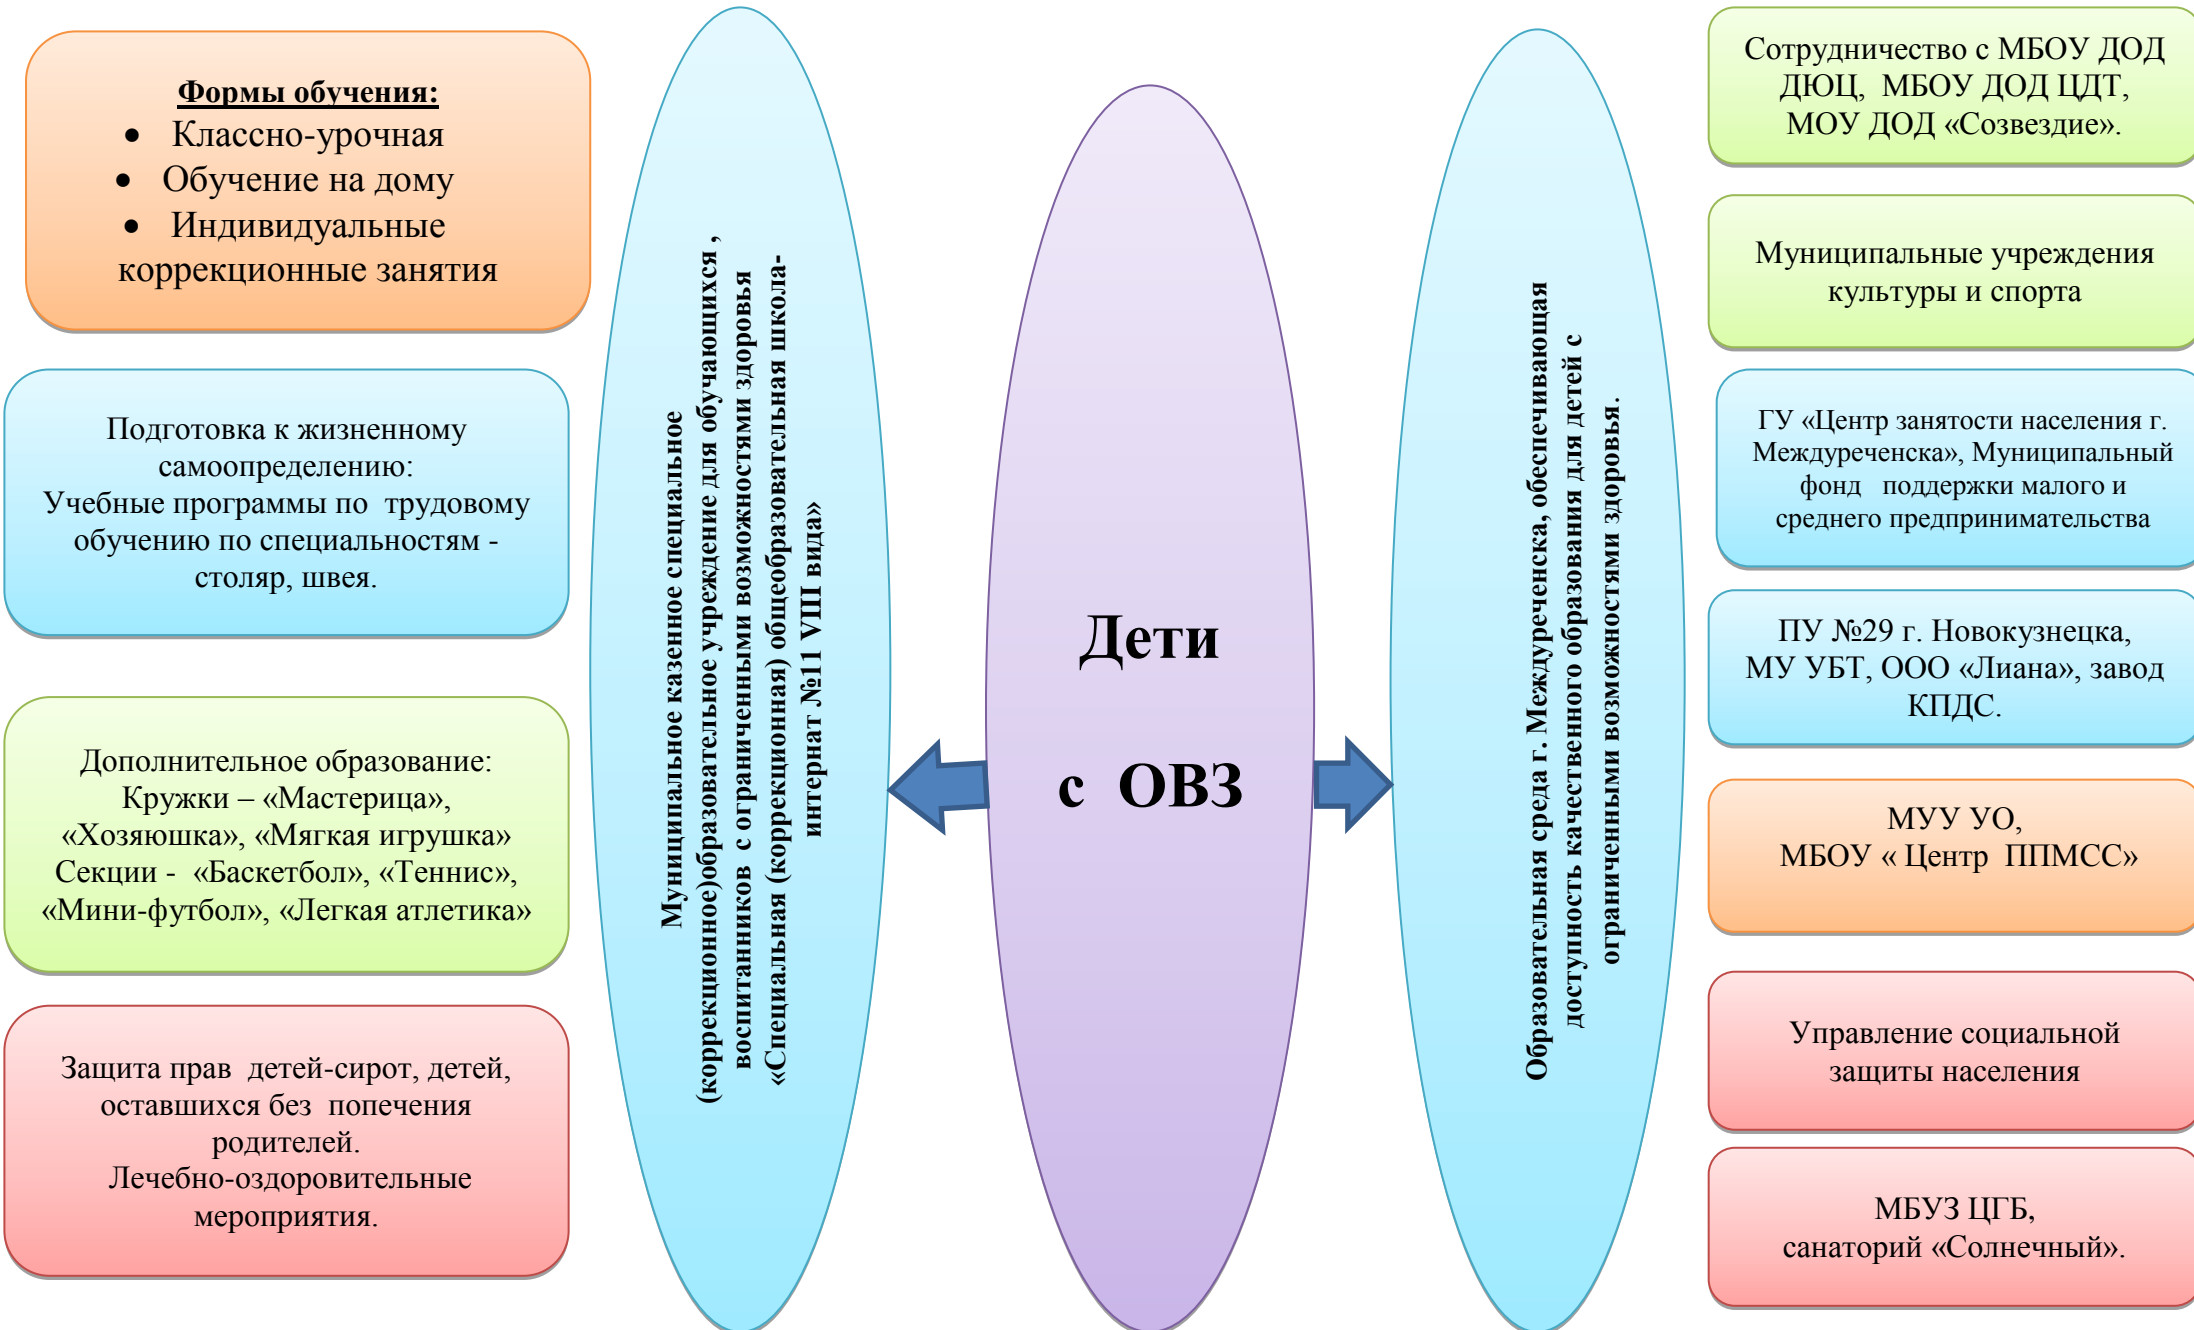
Формы обучения:
- Классно-урочная
- Обучение на дому
- Индивидуальные коррекционные занятия

Подготовка к жизненному самоопределению:
Учебные программы по трудовому обучению по специальностям - столяр, швея.

Дополнительное образование:
Кружки – «Мастерица», «Хозяюшка», «Мягкая игрушка»
Секции - «Баскетбол», «Теннис», «Мини-футбол», «Легкая атлетика»

Защита прав детей-сирот, детей, оставшихся без попечения родителей.
Лечебно-оздоровительные мероприятия.

Муниципальное казенное специальное (коррекционное)образовательное учреждение для обучающихся , воспитанников с ограниченными возможностями здоровья «Специальная (коррекционная) общеобразовательная школа-интернат №11 VIII вида»

Дети
с ОВЗ

Образовательная среда г. Междуреченска, обеспечивающая доступность качественного образования для детей с ограниченными возможностями здоровья.

Сотрудничество с МБОУ ДОД ДЮЦ, МБОУ ДОД ЦДТ, МОУ ДОД «Созвездие».

Муниципальные учреждения культуры и спорта

ГУ «Центр занятости населения г. Междуреченска», Муниципальный фонд поддержки малого и среднего предпринимательства

ПУ №29 г. Новокузнецка, МУ УБТ, ООО «Лиана», завод КПДС.

МУУ УО,
МБОУ « Центр ППМСС»

Управление социальной защиты населения

МБУЗ ЦГБ,
санаторий «Солнечный».